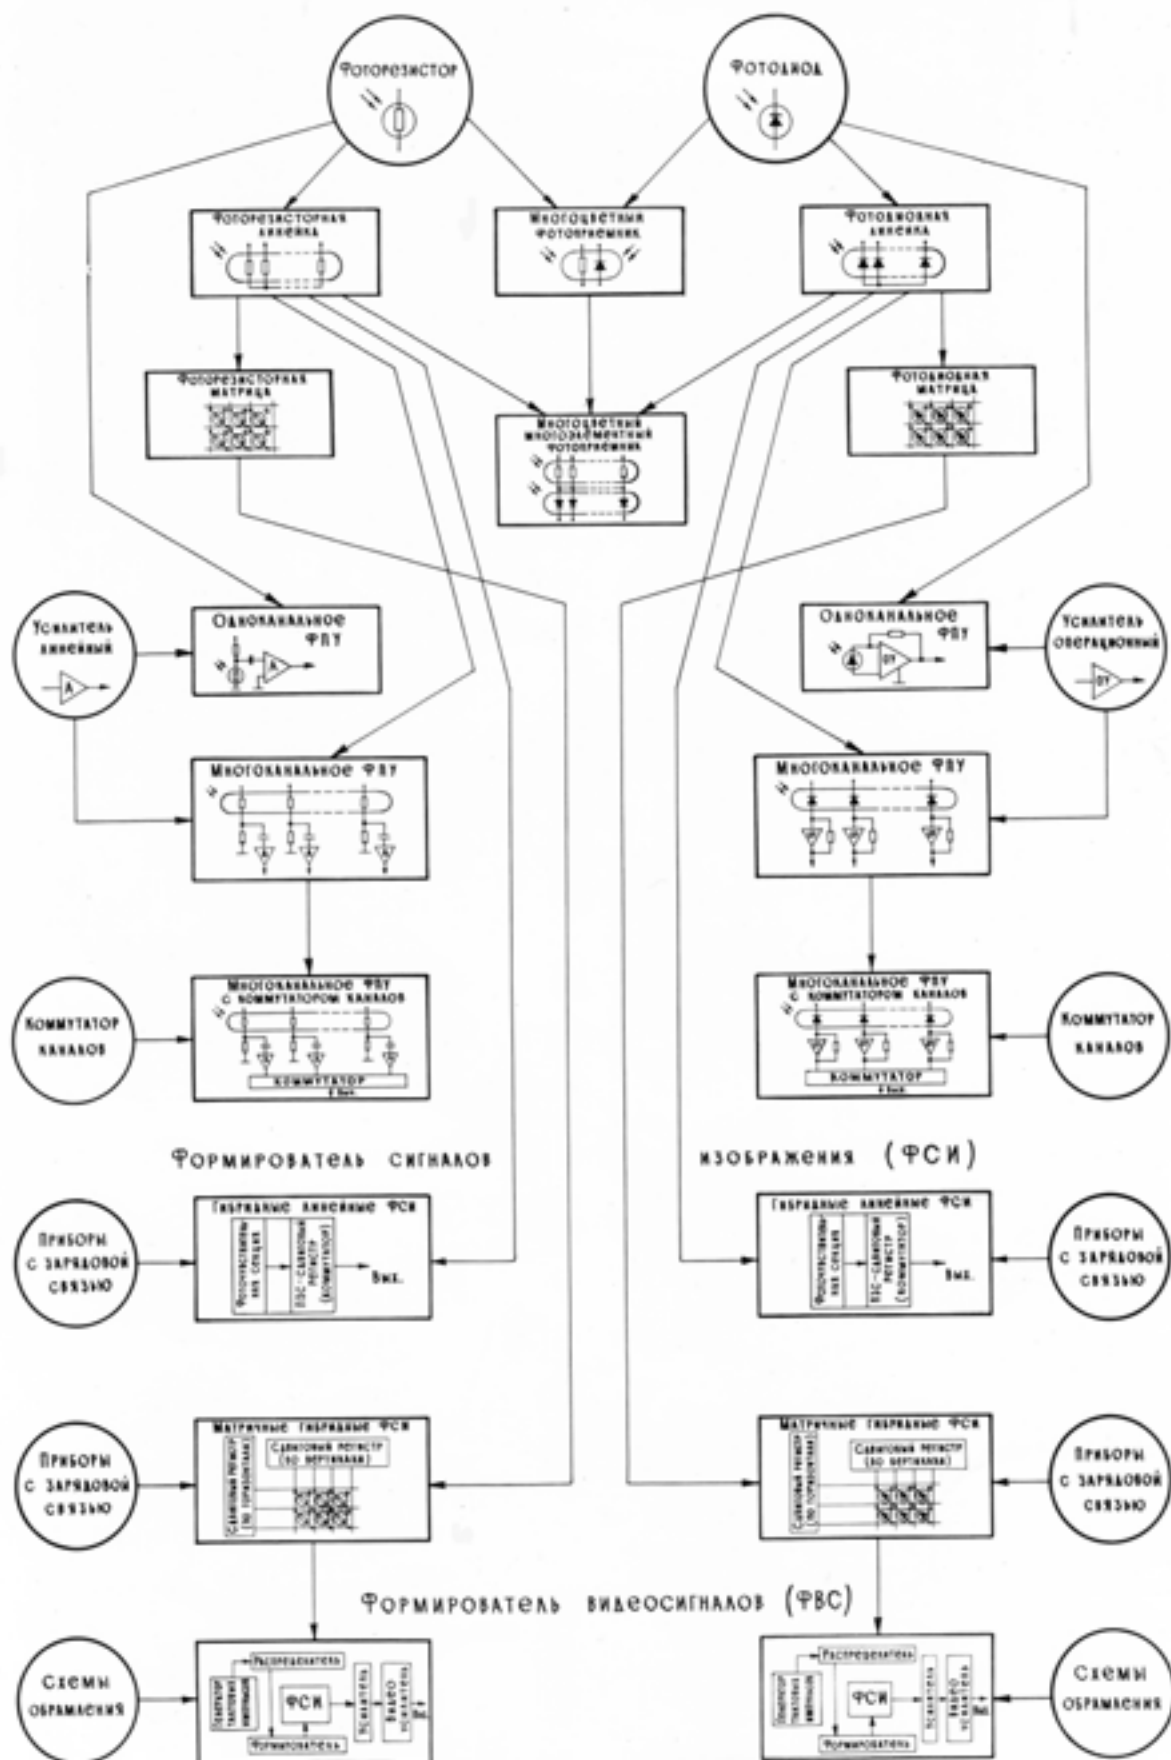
Фоторезистор

Фотодиод

Фоторезисторная линейка

Многоцветный фотоприемник

Фотодиодная линейка

Фоторезисторная матрица

Многоцветный многоэлементный фотоприемник

Фотодиодная матрица

Усилитель линейный

A

Одноканальное ФПУ

A

Одноканальное ФПУ

ОУ

Усилитель операционный

ОУ

Многоканальное ФПУ

Многоканальное ФПУ

Коммутатор каналов

Многоканальное ФПУ с коммутатором каналов

Коммутатор

Вых.

Многоканальное ФПУ с коммутатором каналов

Коммутатор

Вых.

Коммутатор каналов

Формирователь сигналов изображения (ФСИ)

Приборы с зарядовой связью

Гибридные линейные ФСИ

Фоточувствительная секция

ПЗС-сдвиговый регистр (коммутатор)

Вых.

Гибридные линейные ФСИ

Фоточувствительная секция

ПЗС-сдвиговый регистр (коммутатор)

Вых.

Приборы с зарядовой связью

Приборы с зарядовой связью

Матричные гибридные ФСИ

Сдвиговый регистр (по горизонтали)

Сдвиговый регистр (по вертикали)

Матричные гибридные ФСИ

Сдвиговый регистр (по горизонтали)

Сдвиговый регистр (по вертикали)

Приборы с зарядовой связью

Формирователь видеосигналов (ФВС)

Схемы обрамления

Генератор тактовых импульсов

Распределитель

ФСИ

Усилитель

Видео усилитель

Вых.

Формирователь

Генератор тактовых импульсов

Распределитель

ФСИ

Усилитель

Видео усилитель

Вых.

Формирователь

Схемы обрамления